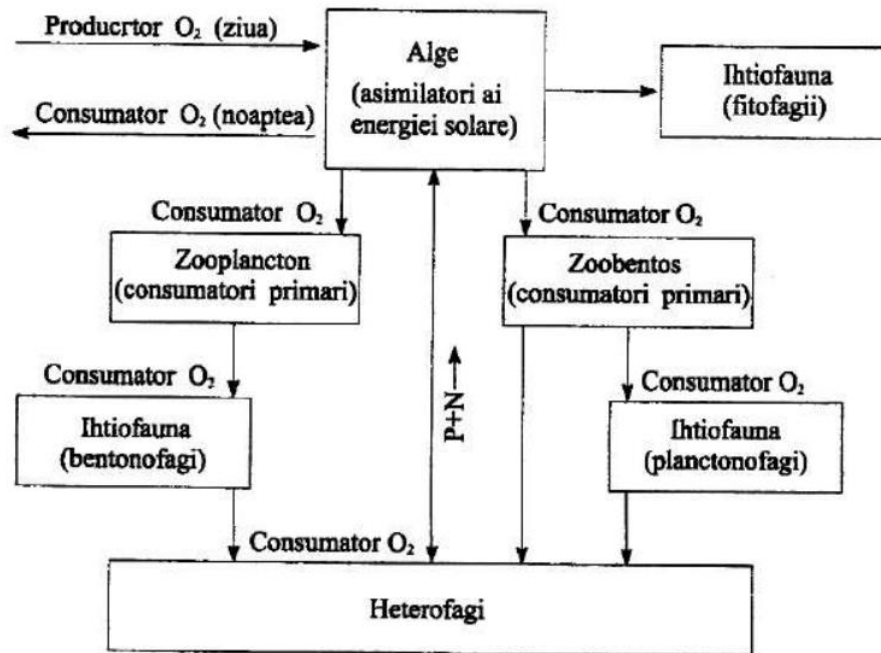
Producrtor $O_2$ (ziua)

Consumator $O_2$ (noaptea)

Alge (asimilatori ai energiei solare)

Ihtiofauna (fitofagii)

Consumator $O_2$

Consumator $O_2$

Zooplancton (consumatori primari)

Zoobentos (consumatori primari)

Consumator $O_2$

Consumator $O_2$

P+N→

Ihtiofauna (bentonofagi)

Ihtiofauna (planctonofagi)

Consumator $O_2$

Heterofagi